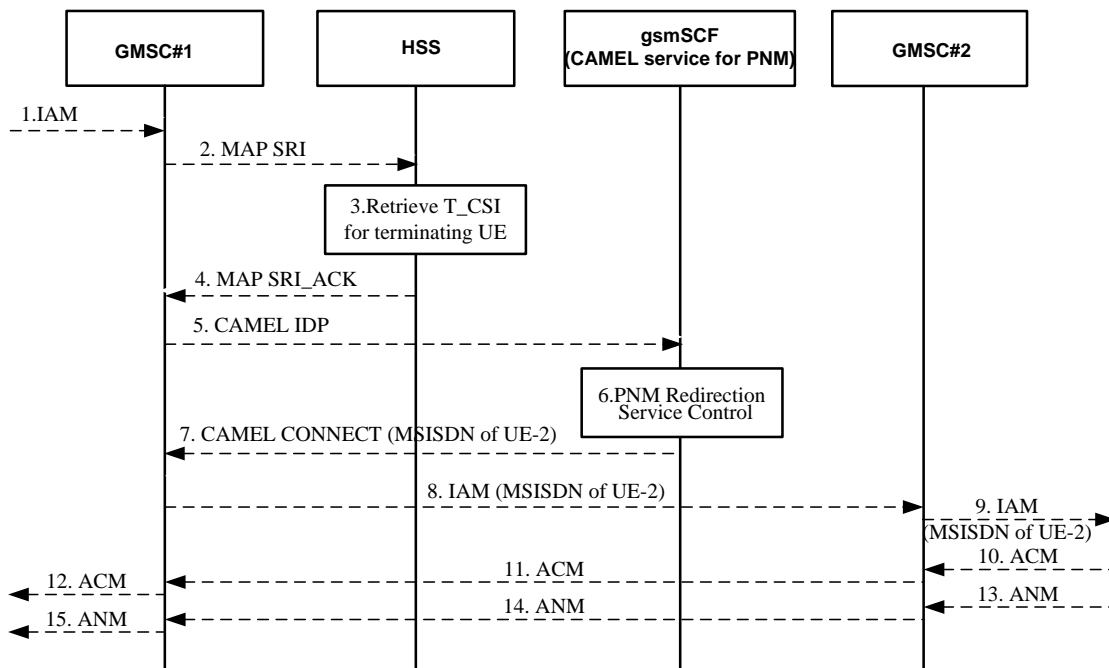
GMSC#1

HSS

gsmSCF
(CAMEL service for PNM)

GMSC#2

1.IAM

2. MAP SRI

3.Retrieve T_CSI for terminating UE

4. MAP SRI_ACK

5. CAMEL IDP

6.PNM Redirection Service Control

7. CAMEL CONNECT (MSISDN of UE-2)

8. IAM (MSISDN of UE-2)

9. IAM (MSISDN of UE-2)

10. ACM

11. ACM

12. ACM

13. ANM

14. ANM

15. ANM